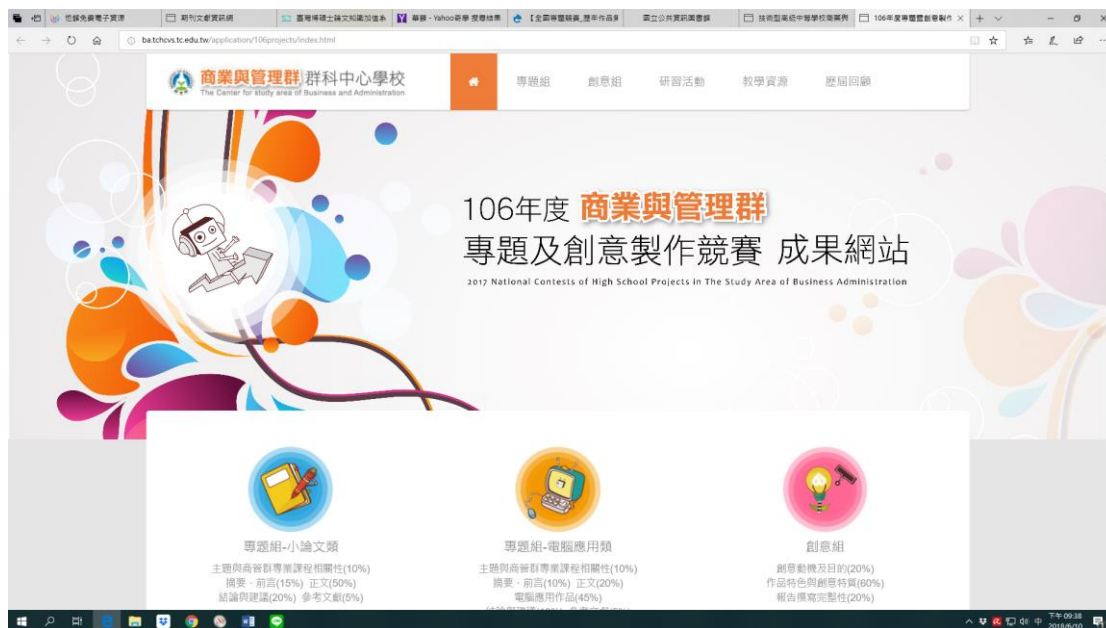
華藝免費電子資源 | 期刊文獻資訊網 | 臺灣博碩士論文知識加值系 | 華藝 - Yahoo奇摩 搜尋結果 | 【全國專題競賽_歷年作品3 | 國立公共資訊圖書館 | 技術型高級中等學校商業類 | 106年度專題暨創意製作

ba.tchcvs.tc.edu.tw/application/106projects/index.html

商業與管理群 群科中心學校
The Center for study area of Business and Administration

專題組 創意組 研習活動 教學資源 歷屆回顧

106年度 商業與管理群
專題及創意製作競賽 成果網站
2017 National Contests of High School Projects in The Study Area of Business Administration

專題組-小論文類
主題與商管群專業課程相關性(10%)
摘要、前言(15%) 正文(50%)
結論與建議(20%) 參考文獻(5%)

專題組-電腦應用類
主題與商管群專業課程相關性(10%)
摘要、前言(10%) 正文(20%)
電腦應用作品(45%)
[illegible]

創意組
創意動機及目的(20%)
作品特色與創意特質(60%)
報告撰寫完整性(20%)

下午 09:38
2018/6/10